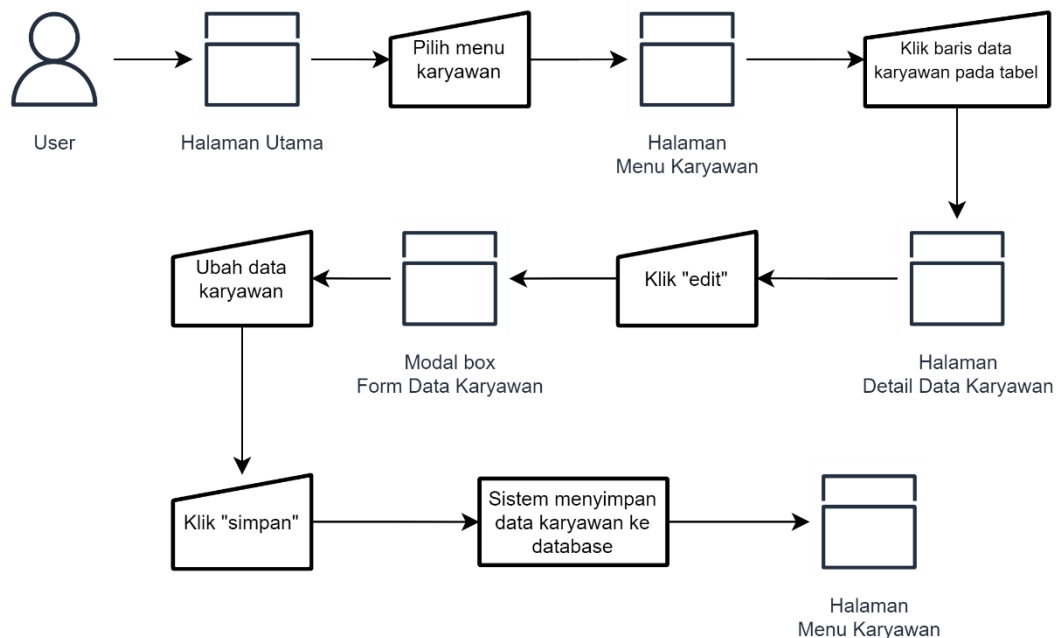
User

Halaman Utama

Pilih menu karyawan

Halaman Menu Karyawan

Klik baris data karyawan pada tabel

Halaman Detail Data Karyawan

Klik "edit"

Modal box Form Data Karyawan

Ubah data karyawan

Klik "simpan"

Sistem menyimpan data karyawan ke database

Halaman Menu Karyawan